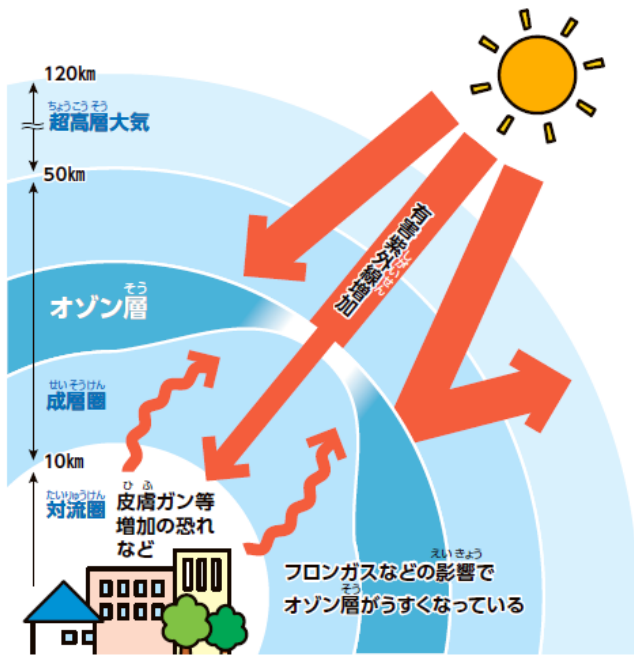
120km

ちょうこうそう
超高層大気

50km

有害紫外線増加

そう
オゾン層

せいそうけん
成層圏

10km

たいりゅうけん
対流圏

ひふ
皮膚ガン等増加の恐れなど

えいきょう
フロンガスなどの影響で

そう
オゾン層がうすくなっている